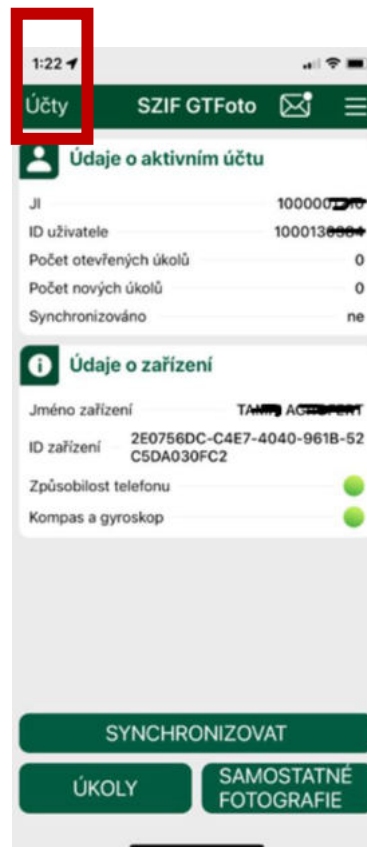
1:22

Účty SZIF GTFoto

Údaje o aktivním účtu

JI 100000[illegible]

ID uživatele 100013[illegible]

Počet otevřených úkolů 0

Počet nových úkolů 0

Synchronizováno ne

Údaje o zařízení

Jméno zařízení TA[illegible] AG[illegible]

ID zařízení 2E0756DC-C4E7-4040-961B-52C5DA030FC2

Způsobilost telefonu

Kompas a gyroskop

SYNCHRONIZOVAT

ÚKOLY

SAMOSTATNÉ FOTOGRAFIE